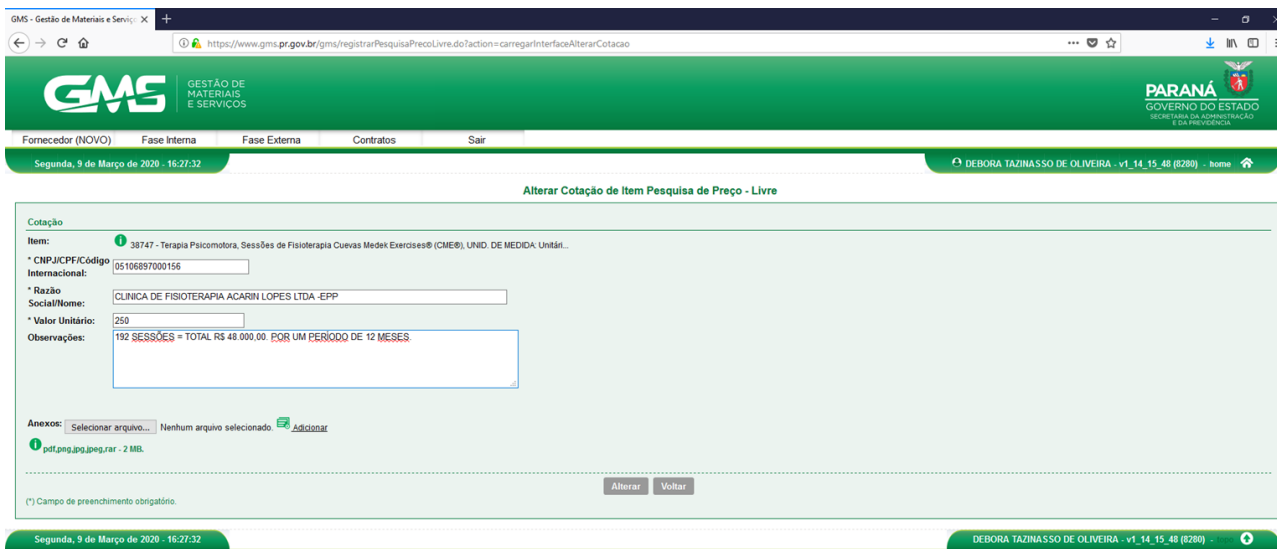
GMS - Gestão de Materiais e Serviço ×

https://www.gms.pr.gov.br/gms/registrarPesquisaPrecoLivre.do?action=carregarInterfaceAlterarCotacao

GMS GESTÃO DE MATERIAIS E SERVIÇOS

PARANÁ GOVERNO DO ESTADO SECRETARIA DA ADMINISTRAÇÃO E DA PREVIDÊNCIA

Fornecedor (NOVO) Fase Interna Fase Externa Contratos Sair

Segunda, 9 de Março de 2020 - 16:27:32

DEBORA TAZINASSO DE OLIVEIRA - v1_14_15_48 (8280) - home

Alterar Cotação de Item Pesquisa de Preço - Livre

Cotação

Item: 38747 - Terapia Psicomotora, Sessões de Fisioterapia Cuevas Medek Exercises® (CME®), UNID. DE MEDIDA: Unitári...

* CNPJ/CPF/Código Internacional: 05106897000156

* Razão Social/Nome: CLINICA DE FISIOTERAPIA ACARIN LOPES LTDA -EPP

* Valor Unitário: 250

Observações: 192 SESSÕES = TOTAL R$ 48.000,00. POR UM PERÍODO DE 12 MESES.

Anexos: Selecionar arquivo... Nenhum arquivo selecionado. Adicionar

pdf,png,jpg,jpeg,rar - 2 MB.

Alterar Voltar

(*) Campo de preenchimento obrigatório.

Segunda, 9 de Março de 2020 - 16:27:32

DEBORA TAZINASSO DE OLIVEIRA - v1_14_15_48 (8280) - topo